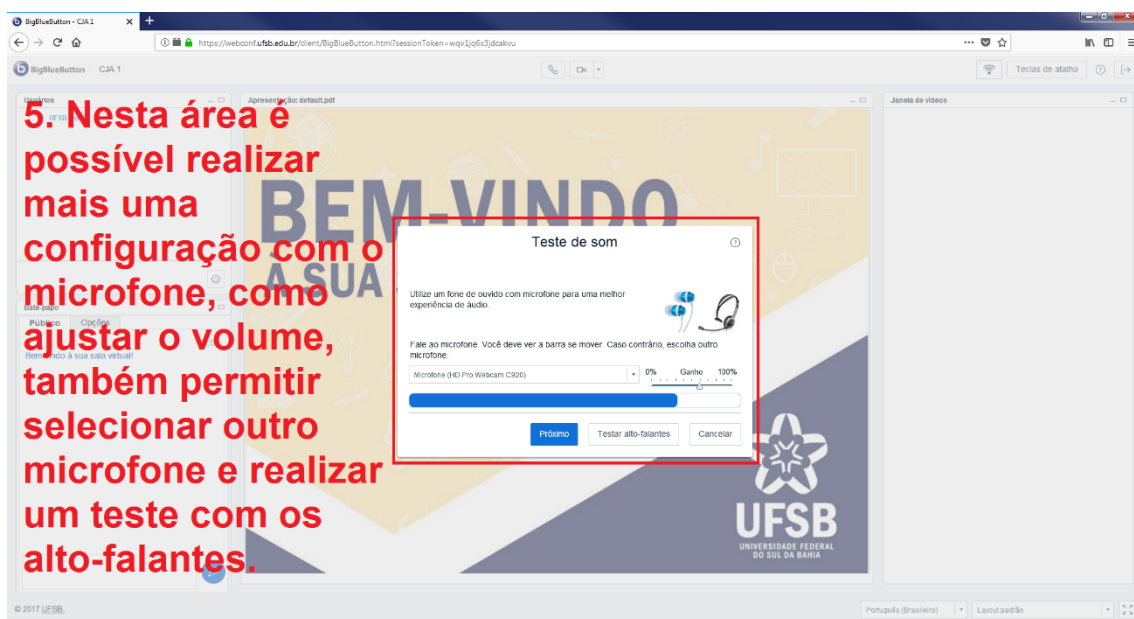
BigBlueButton - CJA 1

https://webconf.ufsb.edu.br/client/BigBlueButton.html?sessionToken=wqv1jq6x3jdcakvu

BigBlueButton · CJA 1

Teclas de atalho

Usuários

Apresentação: default.pdf

Janela de vídeos

5. Nesta área é possível realizar mais uma configuração com o microfone, como ajustar o volume, também permitir selecionar outro microfone e realizar um teste com os alto-falantes.

BEM-VINDO
À SUA

Bate papo

Público

Opções

Bem-vindo à sua sala virtual!

Teste de som

Utilize um fone de ouvido com microfone para uma melhor experiência de áudio.

Fale ao microfone. Você deve ver a barra se mover. Caso contrário, escolha outro microfone.

Microfone (HD Pro Webcam C920)

0%

Ganho

100%

Próximo

Testar alto-falantes

Cancelar

UFSB
UNIVERSIDADE FEDERAL
DO SUL DA BAHIA

© 2017 UFSB.

Português (Brasileiro)

Layout padrão